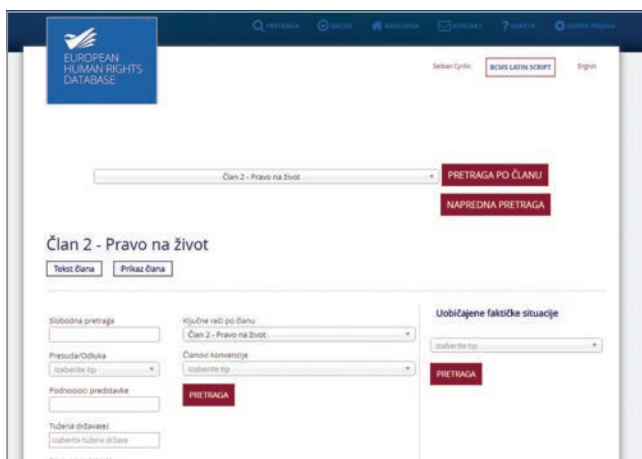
PRETRAGA NAZAD NASLOVNA KONTAKT ANKETA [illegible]

EUROPEAN HUMAN RIGHTS DATABASE

Serbian Cyrilic BCMS LATIN SCRIPT English

Član 2 - Pravo na život

PRETRAGA PO ČLANU

NAPREDNA PRETRAGA

Član 2 - Pravo na život

Tekst člana Prikaz člana

Slobodna pretraga

Presuda/Odluka

Izaberite tip

Podnosioci predstavke

Tužena država(e)

Izaberite tužene države

Ključne reči po članu

Član 2 - Pravo na život

Članovi konvencije

Izaberite tip

PRETRAGA

Uobičajene faktičke situacije

Izaberite tip

PRETRAGA